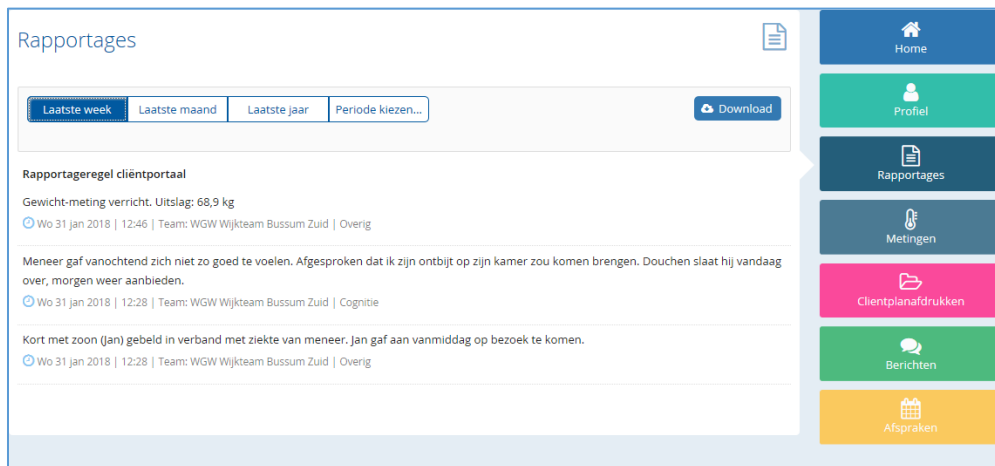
Rapportages

Laatste week | Laatste maand | Laatste jaar | Periode kiezen...

Download

Rapportageregel cliëntportaal

Gewicht-meting verricht. Uitslag: 68,9 kg

Wo 31 jan 2018 | 12:46 | Team: WGW Wijkteam Bussum Zuid | Overig

Meneer gaf vanochtend zich niet zo goed te voelen. Afgesproken dat ik zijn ontbijt op zijn kamer zou komen brengen. Douchen slaat hij vandaag over, morgen weer aanbieden.

Wo 31 jan 2018 | 12:28 | Team: WGW Wijkteam Bussum Zuid | Cognitie

Kort met zoon (Jan) gebeld in verband met ziekte van meneer. Jan gaf aan vanmiddag op bezoek te komen.

Wo 31 jan 2018 | 12:28 | Team: WGW Wijkteam Bussum Zuid | Overig

Home

Profiel

Rapportages

Metingen

Clientplanafdrukken

Berichten

Afspraken